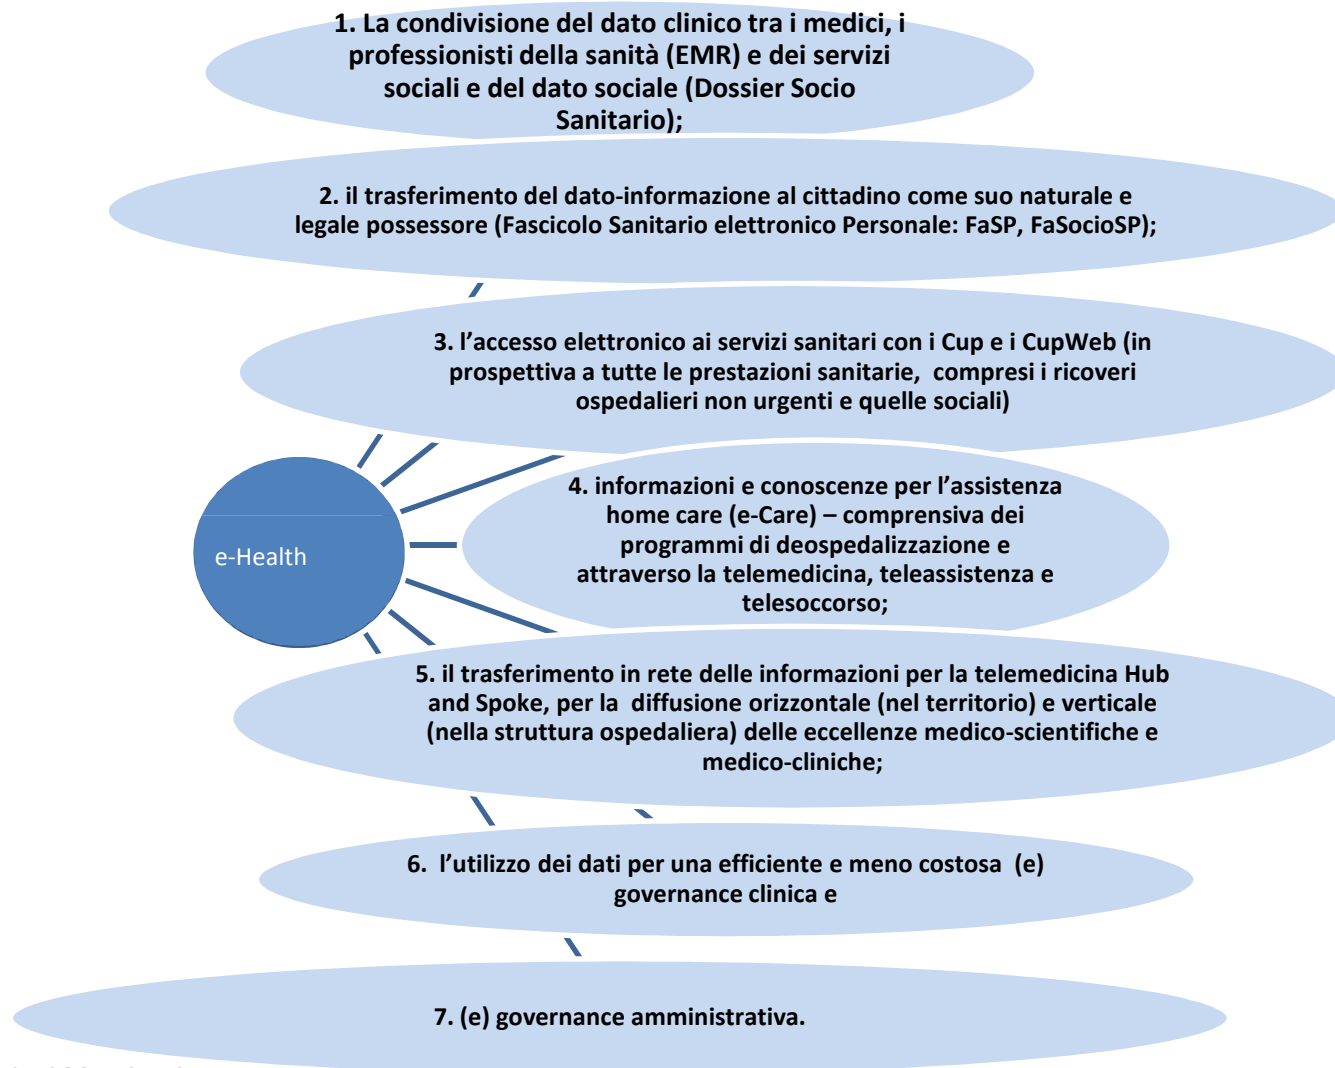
1. La condivisione del dato clinico tra i medici, i professionisti della sanità (EMR) e dei servizi sociali e del dato sociale (Dossier Socio Sanitario);

2. il trasferimento del dato-informazione al cittadino come suo naturale e legale possessore (Fascicolo Sanitario elettronico Personale: FaSP, FaSocioSP);

3. l'accesso elettronico ai servizi sanitari con i Cup e i CupWeb (in prospettiva a tutte le prestazioni sanitarie, compresi i ricoveri ospedalieri non urgenti e quelle sociali)

e-Health

4. informazioni e conoscenze per l'assistenza home care (e-Care) – comprensiva dei programmi di deospedalizzazione e attraverso la telemedicina, teleassistenza e telesoccorso;

5. il trasferimento in rete delle informazioni per la telemedicina Hub and Spoke, per la diffusione orizzontale (nel territorio) e verticale (nella struttura ospedaliera) delle eccellenze medico-scientifiche e medico-cliniche;

6. l'utilizzo dei dati per una efficiente e meno costosa (e) governance clinica e

7. (e) governance amministrativa.